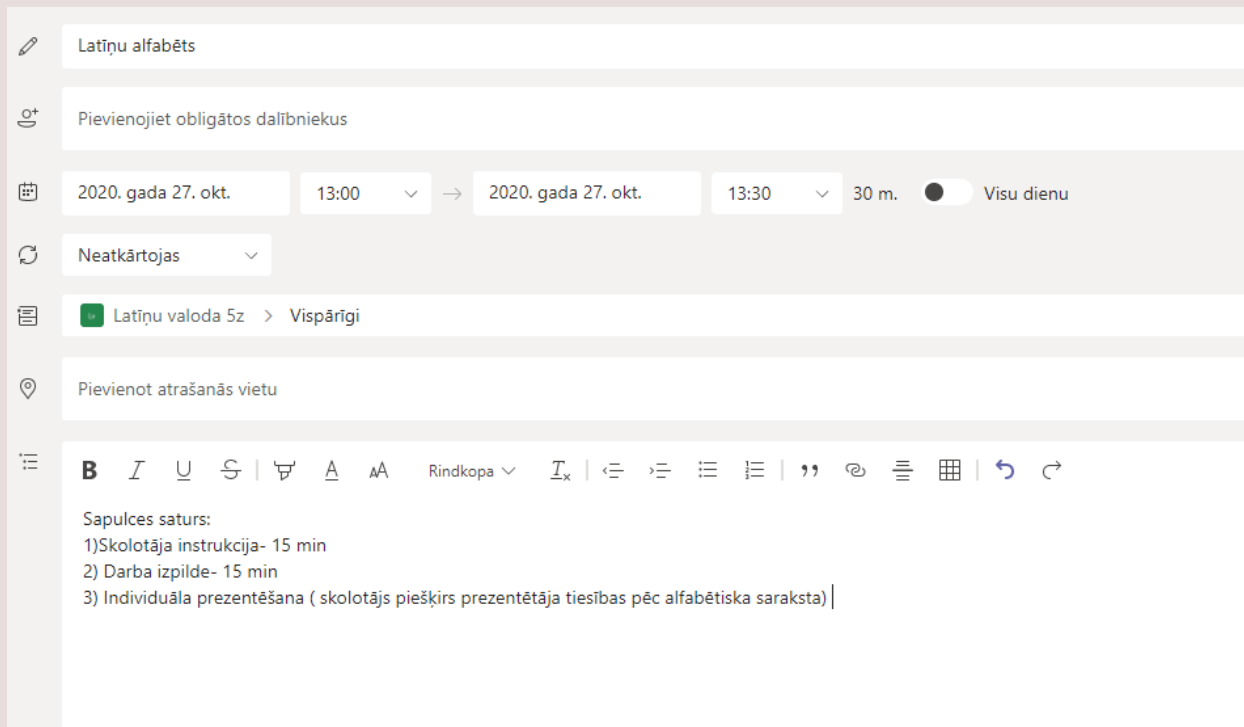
Latīņu alfabēts

Pievienojiet obligātos dalībniekus

2020. gada 27. okt.
13:00
2020. gada 27. okt.
13:30
30 m.
Visu dienu

Neatkārtojas

Latīņu valoda 5z > Vispārīgi

Pievienot atrašanās vietu

B I U S A AA Rindkopa $T_x$

Sapulces saturs:
1)Skolotāja instrukcija- 15 min
2) Darba izpilde- 15 min
3) Individuāla prezentēšana ( skolotājs piešķirs prezentētāja tiesības pēc alfabētiska saraksta)